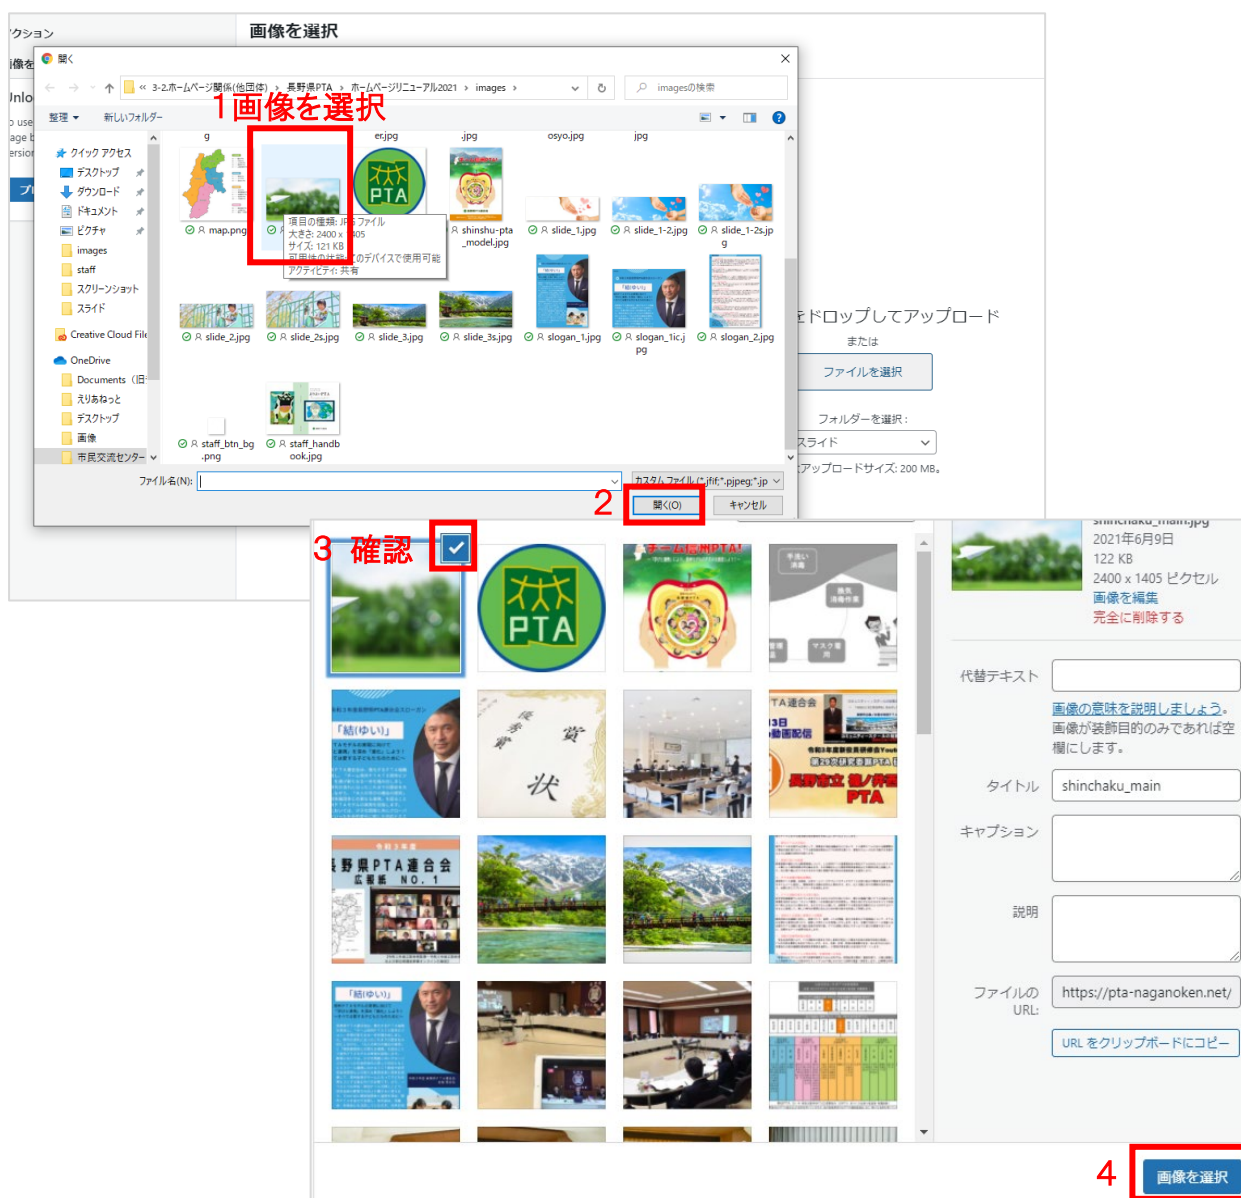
クション
像を
nlo
use
age b
ersion
プ

画像を選択

開く

« 3-2.ホームページ関係(他団体) › 長野県PTA › ホームページリニューアル2021 › images ›
imagesの検索

1 画像を選択

整理 ▾ 新しいフォルダー

クイック アクセス
デスクトップ
ダウンロード
ドキュメント
ピクチャ
images
staff
スクリーンショット
スライド
Creative Cloud File
OneDrive
Documents (旧
えりあねっと
デスクトップ
画像
市民交流センター

g
er.jpg
.jpg
osyo.jpg
jpg

map.png
項目の種類: JPEG ファイル
大きさ: 2400 x 1405
サイズ: 121 KB
可用性の状態: このデバイスで使用可能
アクティビティ: 共有
shinshu-pta_model.jpg
slide_1.jpg
slide_1-2.jpg
slide_1-2s.jpg

slide_2.jpg
slide_2s.jpg
slide_3.jpg
slide_3s.jpg
slogan_1.jpg
slogan_1ic.jpg
slogan_2.jpg

staff_btn_bg.png
staff_handbook.jpg

ファイル名(N):
カスタム ファイル (*.jfif;*.pjpeg;*.jp
2
開く(O)
キャンセル

をドロップしてアップロード
または
ファイルを選択
フォルダーを選択:
スライド
アップロードサイズ: 200 MB。

3 確認

チーム信州PTA!
手洗い 消毒
換気 消毒作業
マスク着用
「結(ゆい)」
優秀賞
賞
状
PTA連合会
3日
動画配信
長野県PTA連合会
広報紙 NO.1
令和3年度
「結(ゆい)」

shinchaku_main.jpg
2021年6月9日
122 KB
2400 x 1405 ピクセル
画像を編集
完全に削除する

代替テキスト
画像の意味を説明しましょう。
画像が装飾目的のみであれば空欄にします。
タイトル
shinchaku_main
キャプション
説明
ファイルの URL:
https://pta-naganoken.net/
URL をクリップボードにコピー

4
画像を選択